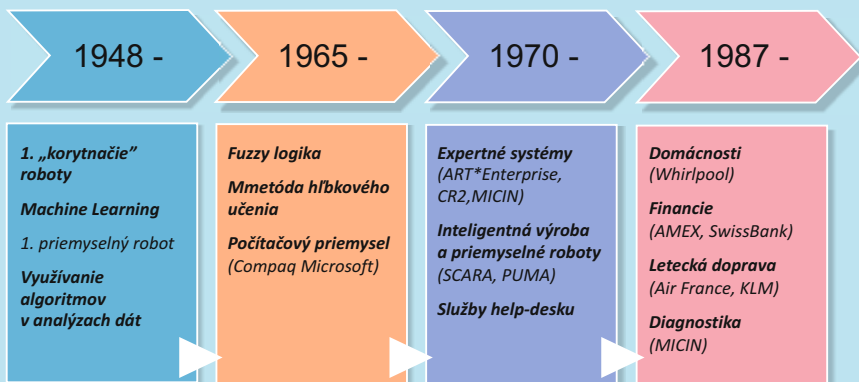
1948 -

1965 -

1970 -

1987 -

1. „korytnačie" roboty

Machine Learning

1. priemyselný robot

Využívanie algoritmov v analýzach dát

Fuzzy logika

Mmetóda hľbkového učenia

Počítačový priemysel (Compaq Microsoft)

Expertné systémy (ART*Enterprise, CR2,MICIN)

Inteligentná výroba a priemyselné roboty (SCARA, PUMA)

Služby help-desku

Domácnosti (Whirlpool)

Financie (AMEX, SwissBank)

Letecká doprava (Air France, KLM)

Diagnostika (MICIN)